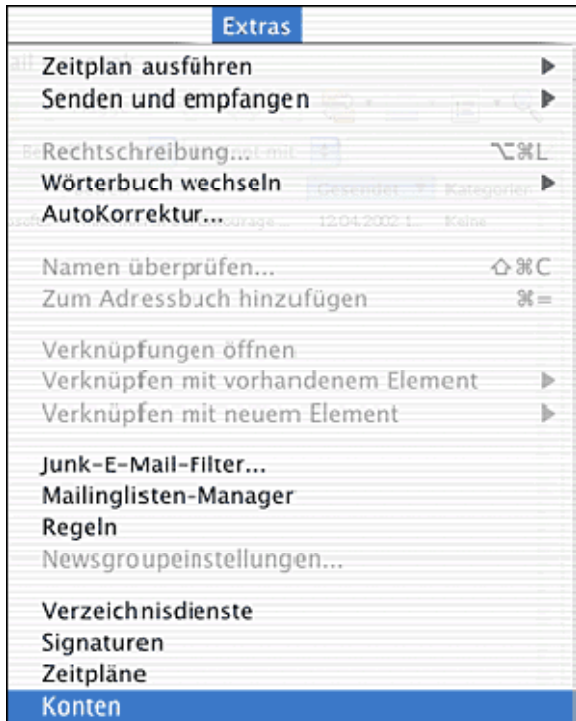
Extras

Zeitplan ausführen ▶
Senden und empfangen ▶

Rechtschreibung... ⌥⌘L
Wörterbuch wechseln ▶
AutoKorrektur...

Namen überprüfen... ⇧⌘C
Zum Adressbuch hinzufügen ⌘=

Verknüpfungen öffnen
Verknüpfen mit vorhandenem Element ▶
Verknüpfen mit neuem Element ▶

Junk-E-Mail-Filter...
Mailinglisten-Manager
Regeln
Newsgroupeinstellungen...

Verzeichnisdienste
Signaturen
Zeitpläne
Konten